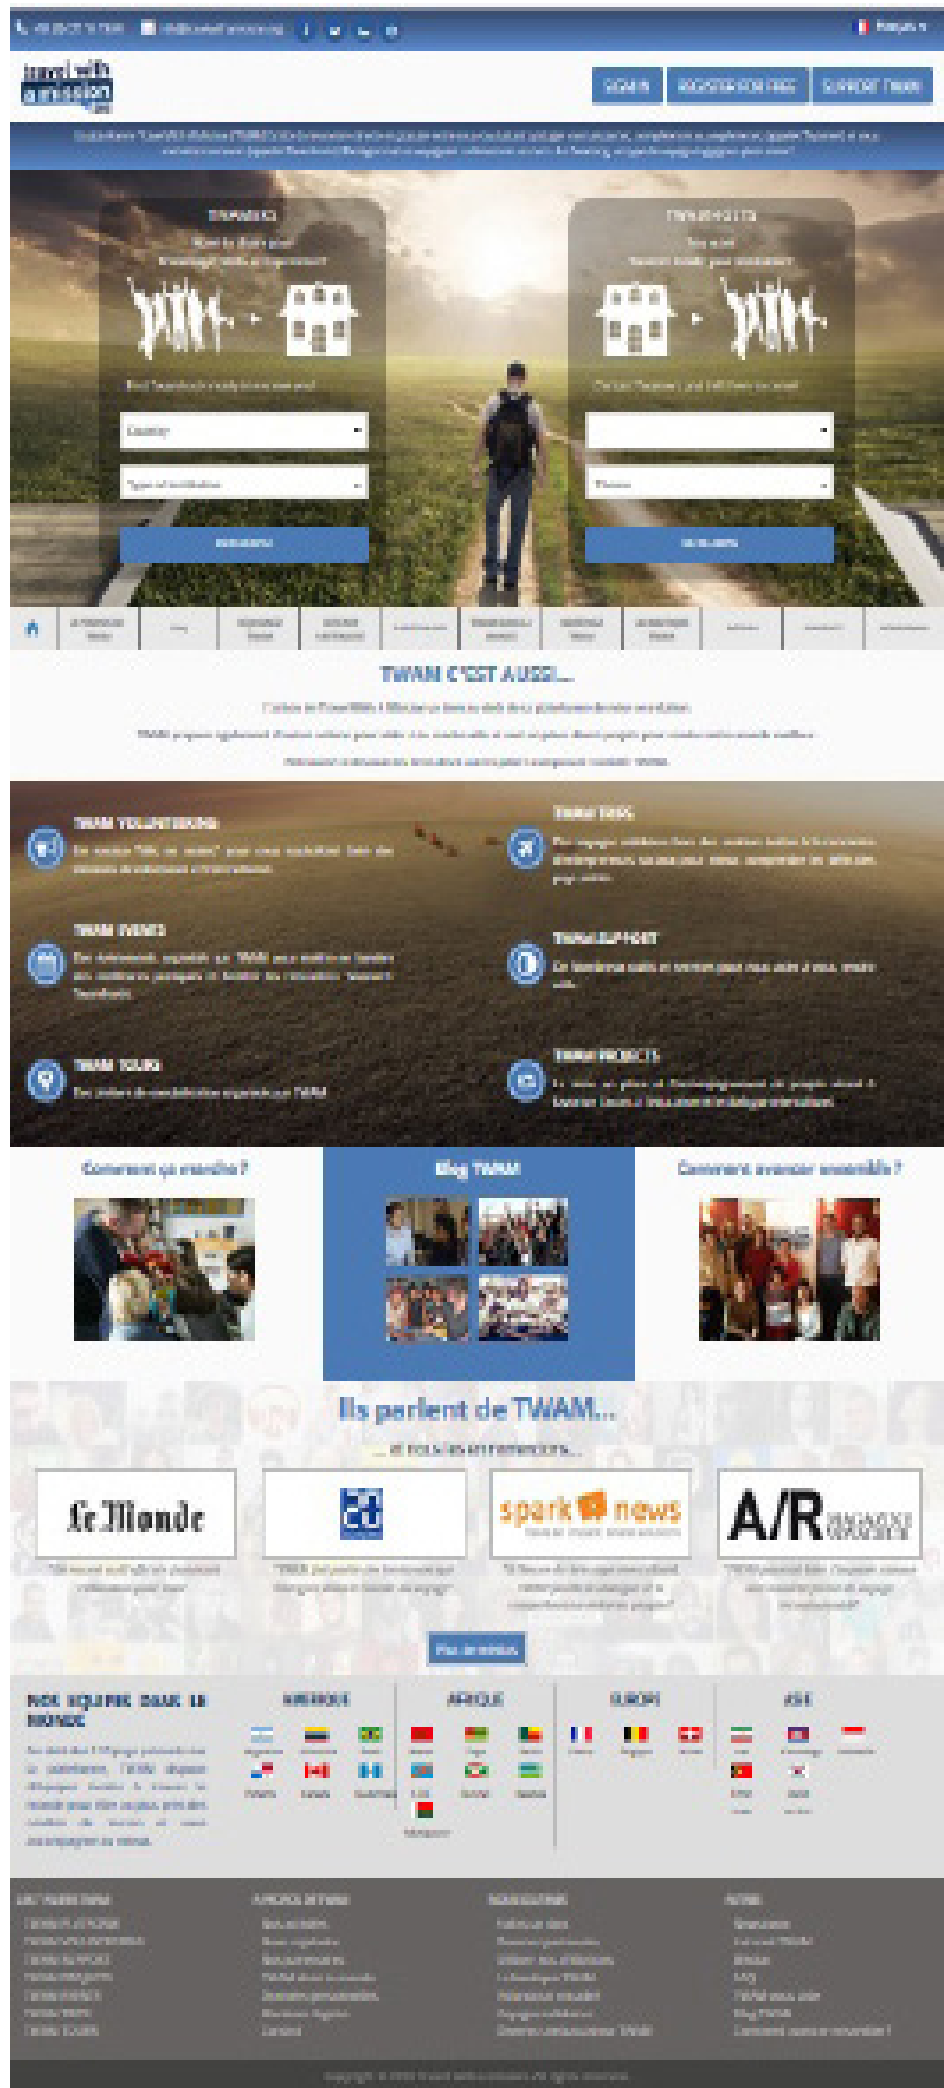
travel with a mission

SIGN IN | REGISTER FOR FREE | SUPPORT TWAM

TRAVELERS

TRAVEL HOSTS

SEARCH

SEARCH

TWAM C'EST AUSSI...

TWAM VOLUNTEERING

TWAM TRIPS

TWAM EVENTS

TWAM SUPPORT

TWAM TOURS

TWAM PROJECTS

Comment ça marche ?

Blog TWAM

Comment avancer ensemble ?

Ils parlent de TWAM...

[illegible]

Le Monde

spark news

A/R

Plus de médias

NOS ÉQUIPES DANS LE MONDE

AMERIQUE

AFRIQUE

EUROPE

ASIE

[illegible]